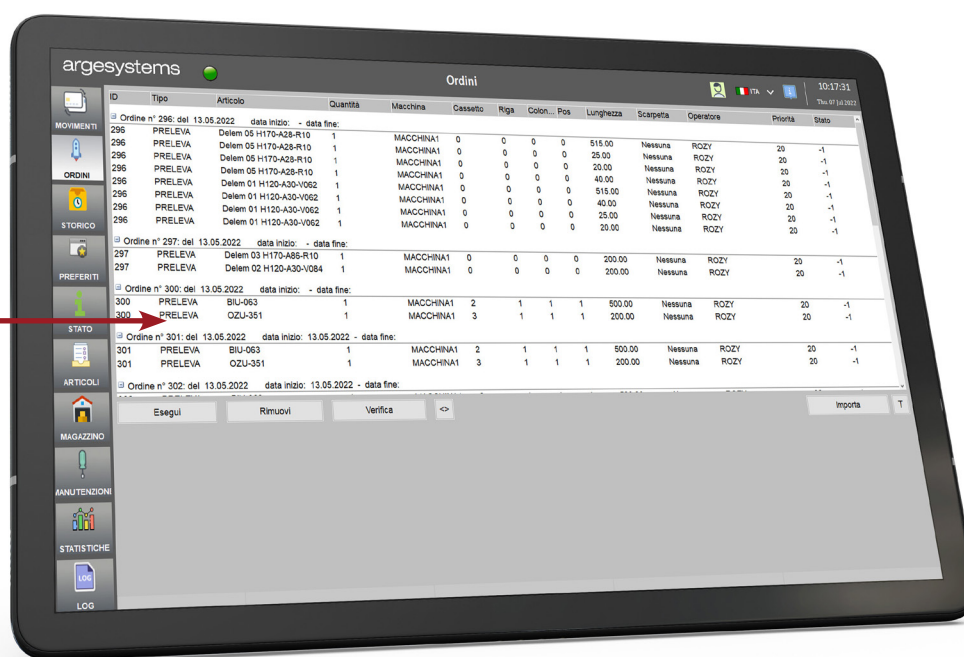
argesystems

Ordini

ITA

10:17:31
Thu 07 Jul 2022

MOVIMENTI
ORDINI
STORICO
PREFERITI
STATO
ARTICOLI
MAGAZZINO
MANUTENZIONI
STATISTICHE
LOG
LOG

| ID | Tipo | Articolo | Quantità | Macchina | Cassetto | Riga | Colon... | Pos | Lunghezza | Scarpetta | Operatore | Priorità | Stato |
|---|---|---|---|---|---|---|---|---|---|---|---|---|---|
| Ordine n° 296: del 13.05.2022 data inizio: - data fine: | | | | | | | | | | | | | |
| 296 | PRELEVA | Delem 05 H170-A28-R10 | 1 | MACCHINA1 | 0 | 0 | 0 | 0 | 515.00 | Nessuna | ROZY | 20 | -1 |
| 296 | PRELEVA | Delem 05 H170-A28-R10 | 1 | MACCHINA1 | 0 | 0 | 0 | 0 | 25.00 | Nessuna | ROZY | 20 | -1 |
| 296 | PRELEVA | Delem 05 H170-A28-R10 | 1 | MACCHINA1 | 0 | 0 | 0 | 0 | 20.00 | Nessuna | ROZY | 20 | -1 |
| 296 | PRELEVA | Delem 05 H170-A28-R10 | 1 | MACCHINA1 | 0 | 0 | 0 | 0 | 40.00 | Nessuna | ROZY | 20 | -1 |
| 296 | PRELEVA | Delem 01 H120-A30-V062 | 1 | MACCHINA1 | 0 | 0 | 0 | 0 | 515.00 | Nessuna | ROZY | 20 | -1 |
| 296 | PRELEVA | Delem 01 H120-A30-V062 | 1 | MACCHINA1 | 0 | 0 | 0 | 0 | 40.00 | Nessuna | ROZY | 20 | -1 |
| 296 | PRELEVA | Delem 01 H120-A30-V062 | 1 | MACCHINA1 | 0 | 0 | 0 | 0 | 25.00 | Nessuna | ROZY | 20 | -1 |
| 296 | PRELEVA | Delem 01 H120-A30-V062 | 1 | MACCHINA1 | 0 | 0 | 0 | 0 | 20.00 | Nessuna | ROZY | 20 | -1 |
| Ordine n° 297: del 13.05.2022 data inizio: - data fine: | | | | | | | | | | | | | |
| 297 | PRELEVA | Delem 03 H170-A86-R10 | 1 | MACCHINA1 | 0 | 0 | 0 | 0 | 200.00 | Nessuna | ROZY | 20 | -1 |
| 297 | PRELEVA | Delem 02 H120-A30-V084 | 1 | MACCHINA1 | 0 | 0 | 0 | 0 | 200.00 | Nessuna | ROZY | 20 | -1 |
| Ordine n° 300: del 13.05.2022 data inizio: - data fine: | | | | | | | | | | | | | |
| 300 | PRELEVA | BIU-063 | 1 | MACCHINA1 | 2 | 1 | 1 | 1 | 500.00 | Nessuna | ROZY | 20 | -1 |
| 300 | PRELEVA | OZU-351 | 1 | MACCHINA1 | 3 | 1 | 1 | 1 | 200.00 | Nessuna | ROZY | 20 | -1 |
| Ordine n° 301: del 13.05.2022 data inizio: 13.05.2022 - data fine: | | | | | | | | | | | | | |
| 301 | PRELEVA | BIU-063 | 1 | MACCHINA1 | 2 | 1 | 1 | 1 | 500.00 | Nessuna | ROZY | 20 | -1 |
| 301 | PRELEVA | OZU-351 | 1 | MACCHINA1 | 3 | 1 | 1 | 1 | 200.00 | Nessuna | ROZY | 20 | -1 |
| Ordine n° 302: del 13.05.2022 data inizio: 13.05.2022 - data fine: | | | | | | | | | | | | | |

Esegui
Rimuovi
Verifica
<>
Importa
T